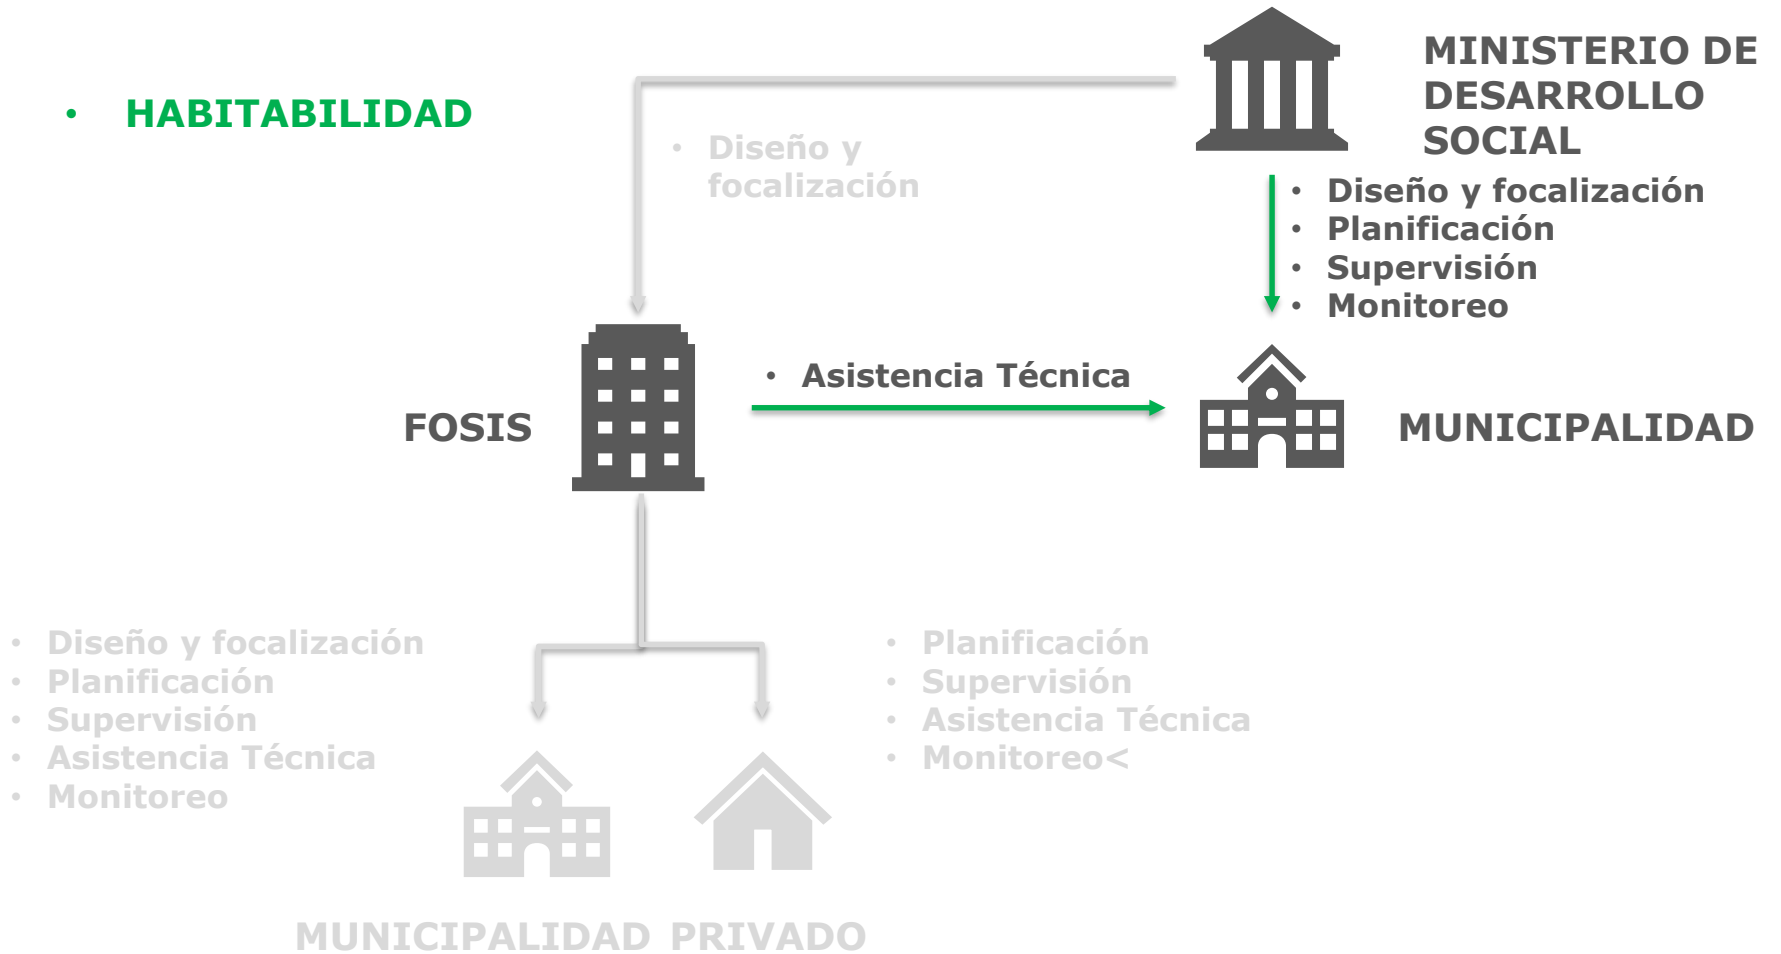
• HABITABILIDAD

MINISTERIO DE DESARROLLO SOCIAL

• Diseño y focalización

• Diseño y focalización
• Planificación
• Supervisión
• Monitoreo

FOSIS

• Asistencia Técnica

MUNICIPALIDAD

• Diseño y focalización
• Planificación
• Supervisión
• Asistencia Técnica
• Monitoreo

• Planificación
• Supervisión
• Asistencia Técnica
• Monitoreo<

MUNICIPALIDAD PRIVADO